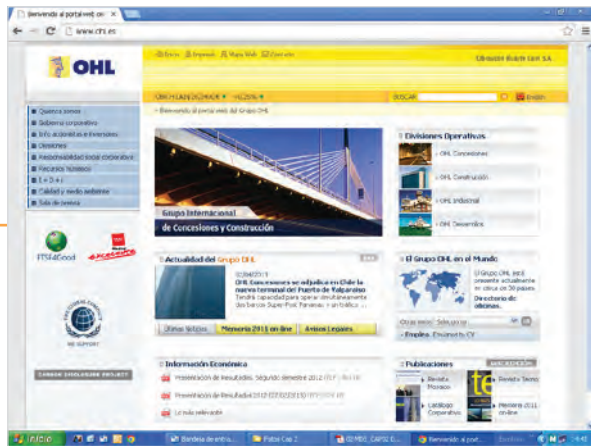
Bienvenido al portal web del ×

www.ohl.es

OHL

Inicio Imprimir Mapa Web Contacto

Obrascón Huarte Lain S.A.

BUSCAR

English

Bienvenido al portal web del Grupo OHL

Quiénes somos
Gobierno corporativo
Info. accionistas e inversores
Divisiones
Responsabilidad social corporativa
Recursos Humanos
I + D + i
Calidad y medio ambiente
Sala de prensa

FTSE4Good

Grupo Internacional de Concesiones y Construcción

Divisiones Operativas

OHL Concesiones
OHL Construcción
OHL Industrial
OHL Desarrollos

Actualidad del Grupo OHL

OHL Concesiones se adjudica en Chile la nueva terminal del Puerto de Valparaíso

Últimas Noticias
Memoria 2011 on-line
Avisos Legales

El Grupo OHL en el Mundo

El Grupo OHL está presente actualmente en cerca de 30 países.
Directorio de oficinas.

Empleo

WE SUPPORT

CARBON DISCLOSURE PROJECT

Información Económica

Presentación de Resultados. Segundo semestre 2012
Presentación de Resultados
Lo más relevante

Publicaciones

Revista Memoria
Revista Tecno
Catálogo Corporativo
Memoria 2011 on-line

INICIO
Bandeja de entra...
Fotos Cap 2
02 MEC_CAP02 D...
Bienvenido al port...